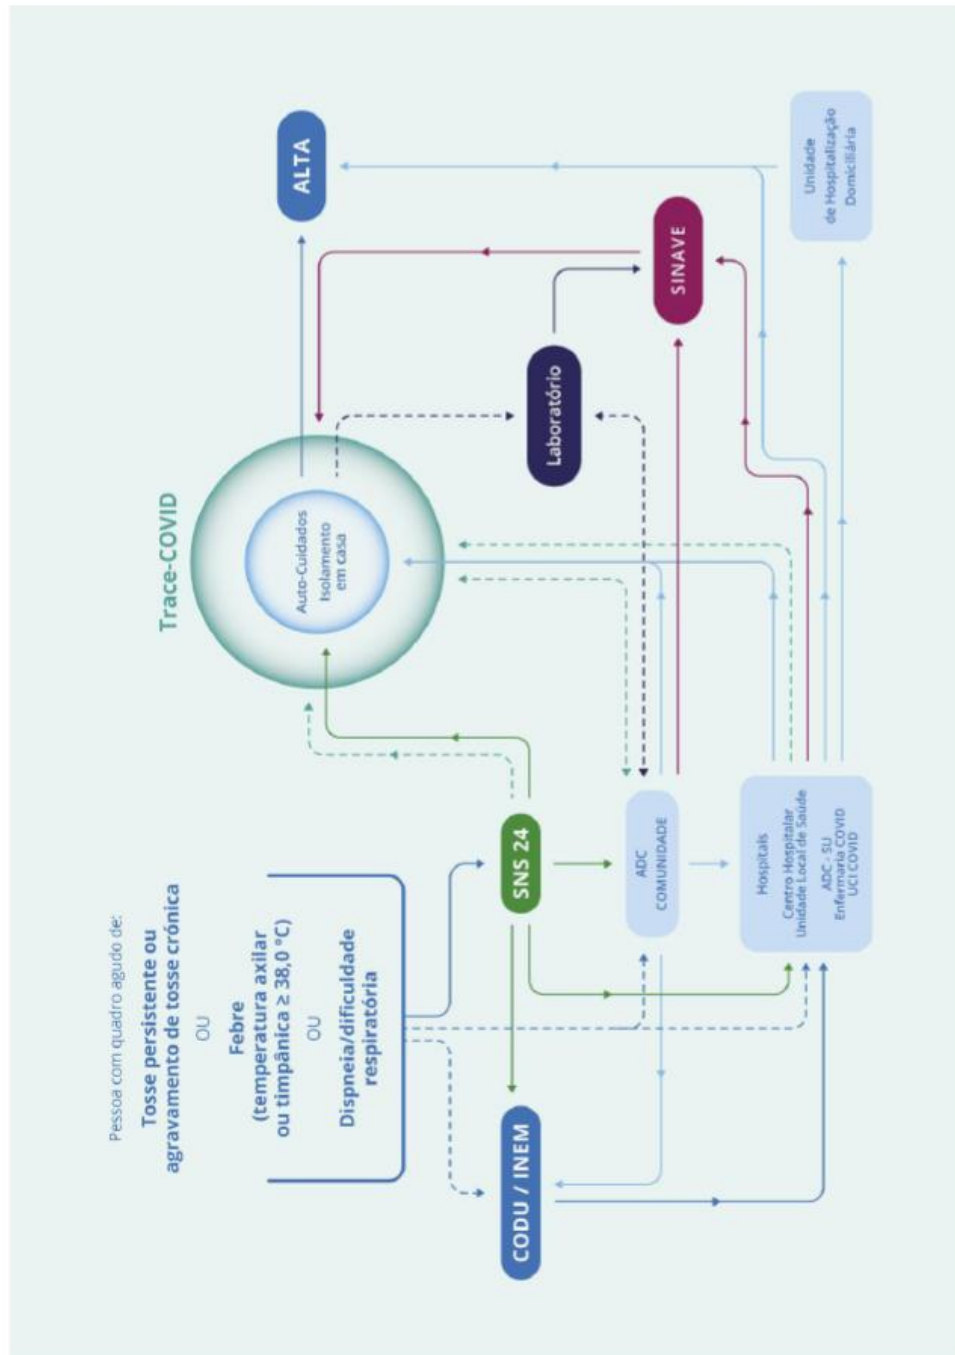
Pessoa com quadro agudo de:
Tosse persistente ou agravamento de tosse crónica
OU
Febre (temperatura axilar ou timpânica ≥ 38,0 °C)
OU
Dispneia/dificuldade respiratória

SNS 24

CODU / INEM

ADC COMUNIDADE

Hospitais
Centro Hospitalar
Unidade Local de Saúde
ADC - SU
Enfermaria COVID
UCI COVID

Trace-COVID

Auto-Cuidados
Isolamento em casa

Laboratório

SINAVE

ALTA

Unidade de Hospitalização Domiciliária